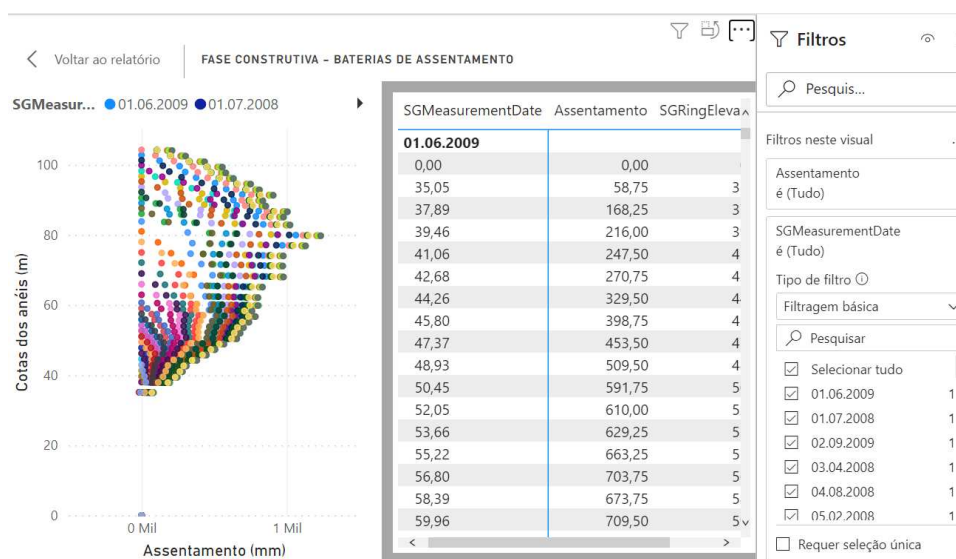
Voltar ao relatório | FASE CONSTRUTIVA - BATERIAS DE ASSENTAMENTO

SGMeasur... ● 01.06.2009 ● 01.07.2008

Cotas dos anéis (m)

100
80
60
40
20
0

0 Mil
1 Mil
Assentamento (mm)

| SGMeasurementDate | Assentamento | SGRingEleva |
|---|---|---|
| 01.06.2009 | | |
| 0,00 | 0,00 | |
| 35,05 | 58,75 | 3 |
| 37,89 | 168,25 | 3 |
| 39,46 | 216,00 | 3 |
| 41,06 | 247,50 | 4 |
| 42,68 | 270,75 | 4 |
| 44,26 | 329,50 | 4 |
| 45,80 | 398,75 | 4 |
| 47,37 | 453,50 | 4 |
| 48,93 | 509,50 | 4 |
| 50,45 | 591,75 | 5 |
| 52,05 | 610,00 | 5 |
| 53,66 | 629,25 | 5 |
| 55,22 | 663,25 | 5 |
| 56,80 | 703,75 | 5 |
| 58,39 | 673,75 | 5 |
| 59,96 | 709,50 | 5 |

Filtros

Pesquis...

Filtros neste visual

Assentamento
é (Tudo)

SGMeasurementDate
é (Tudo)

Tipo de filtro ⓘ

Filtragem básica

Pesquisar

Selecionar tudo
01.06.2009 1
01.07.2008 1
02.09.2009 1
03.04.2008 1
04.08.2008 1
05.02.2008 1

Requer seleção única